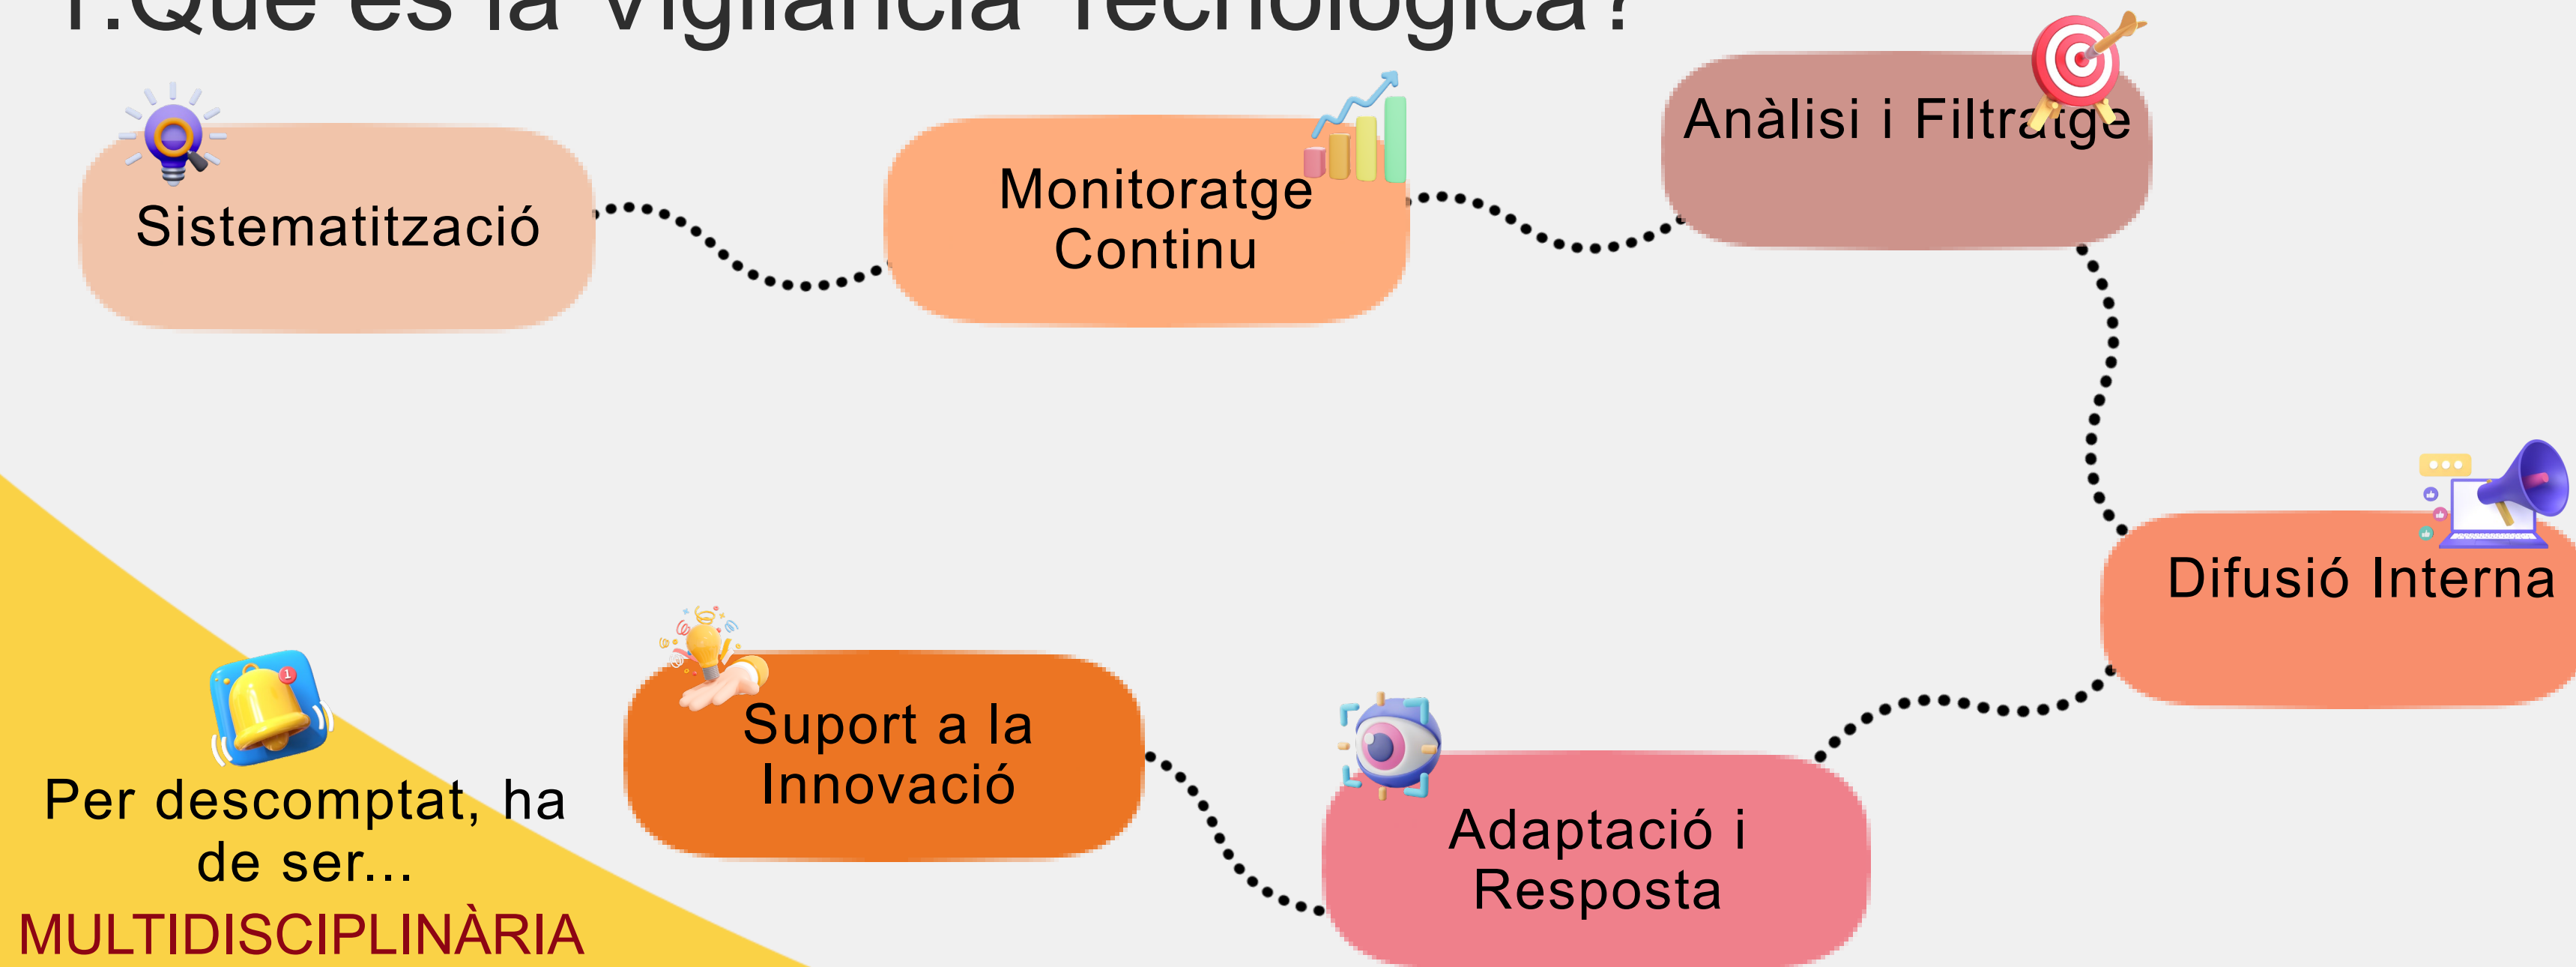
1.Què és la Vigilància Tecnològica?

Sistematització

Monitoratge Continu

Anàlisi i Filtratge

Difusió Interna

Adaptació i Resposta

Suport a la Innovació

Per descomptat, ha de ser...
MULTIDISCIPLINÀRIA